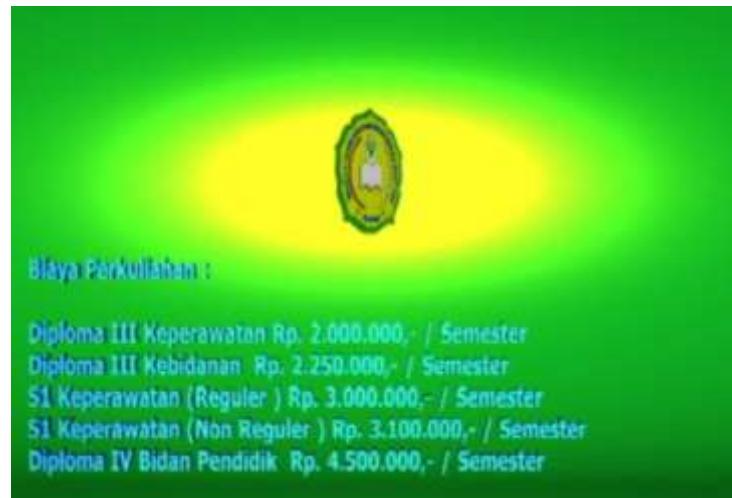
Biaya Perkuliahan :

Diploma III Keperawatan Rp. 2.000.000,- / Semester
Diploma III Kebidanan Rp. 2.250.000,- / Semester
S1 Keperawatan (Reguler ) Rp. 3.000.000,- / Semester
S1 Keperawatan (Non Reguler ) Rp. 3.100.000,- / Semester
Diploma IV Bidan Pendidik Rp. 4.500.000,- / Semester